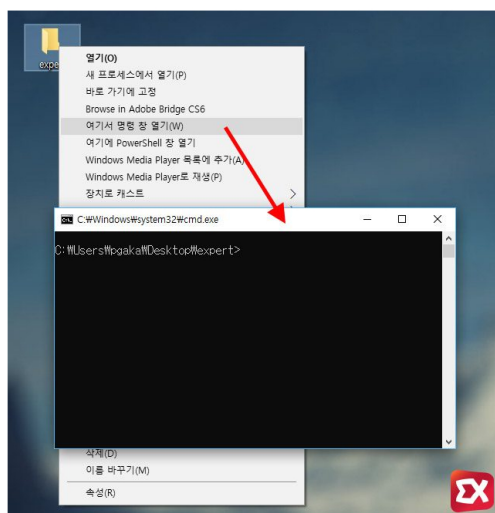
expe

열기(O)
새 프로세스에서 열기(P)
바로 가기에 고정
Browse in Adobe Bridge CS6
여기서 명령 창 열기(W)
여기에 PowerShell 창 열기
Windows Media Player 목록에 추가(A)
Windows Media Player로 재생(P)
장치로 캐스트

C:\Windows\system32\cmd.exe

C:\Users\pgaka\Desktop\expert>

삭제(D)
이름 바꾸기(M)
속성(R)